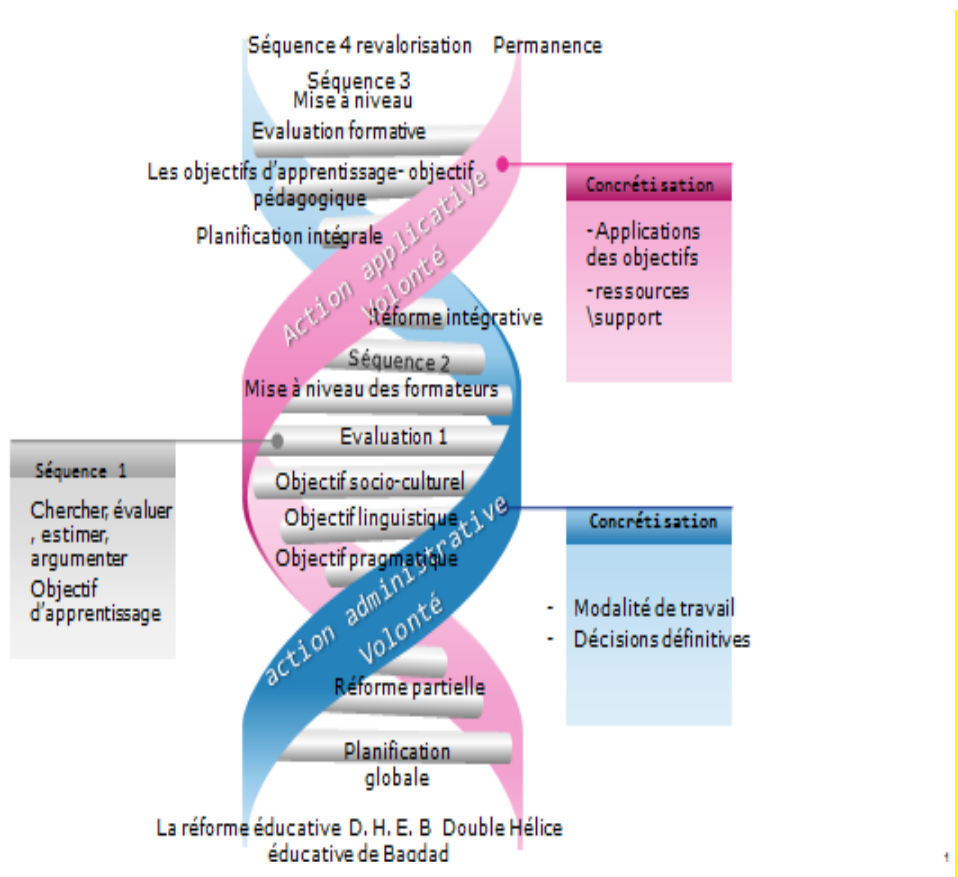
Séquence 4 revalorisation Permanence

Séquence 3
Mise à niveau

Evaluation formative

Les objectifs d'apprentissage- objectif pédagogique

Planification intégrale

Action applicative
Volonté

Concrétisation

-Applications des objectifs

-ressources \support

Réforme intégrative

Séquence 2

Mise à niveau des formateurs

Evaluation 1

Séquence 1

Chercher, évaluer , estimer, argumenter

Objectif d'apprentissage

Objectif socio-culturel

Objectif linguistique

Objectif pragmatique

action administrative
Volonté

Concrétisation

- Modalité de travail
- Décisions définitives

Réforme partielle

Planification globale

La réforme éducative D. H. E. B Double Hélice éducative de Bagdad

1